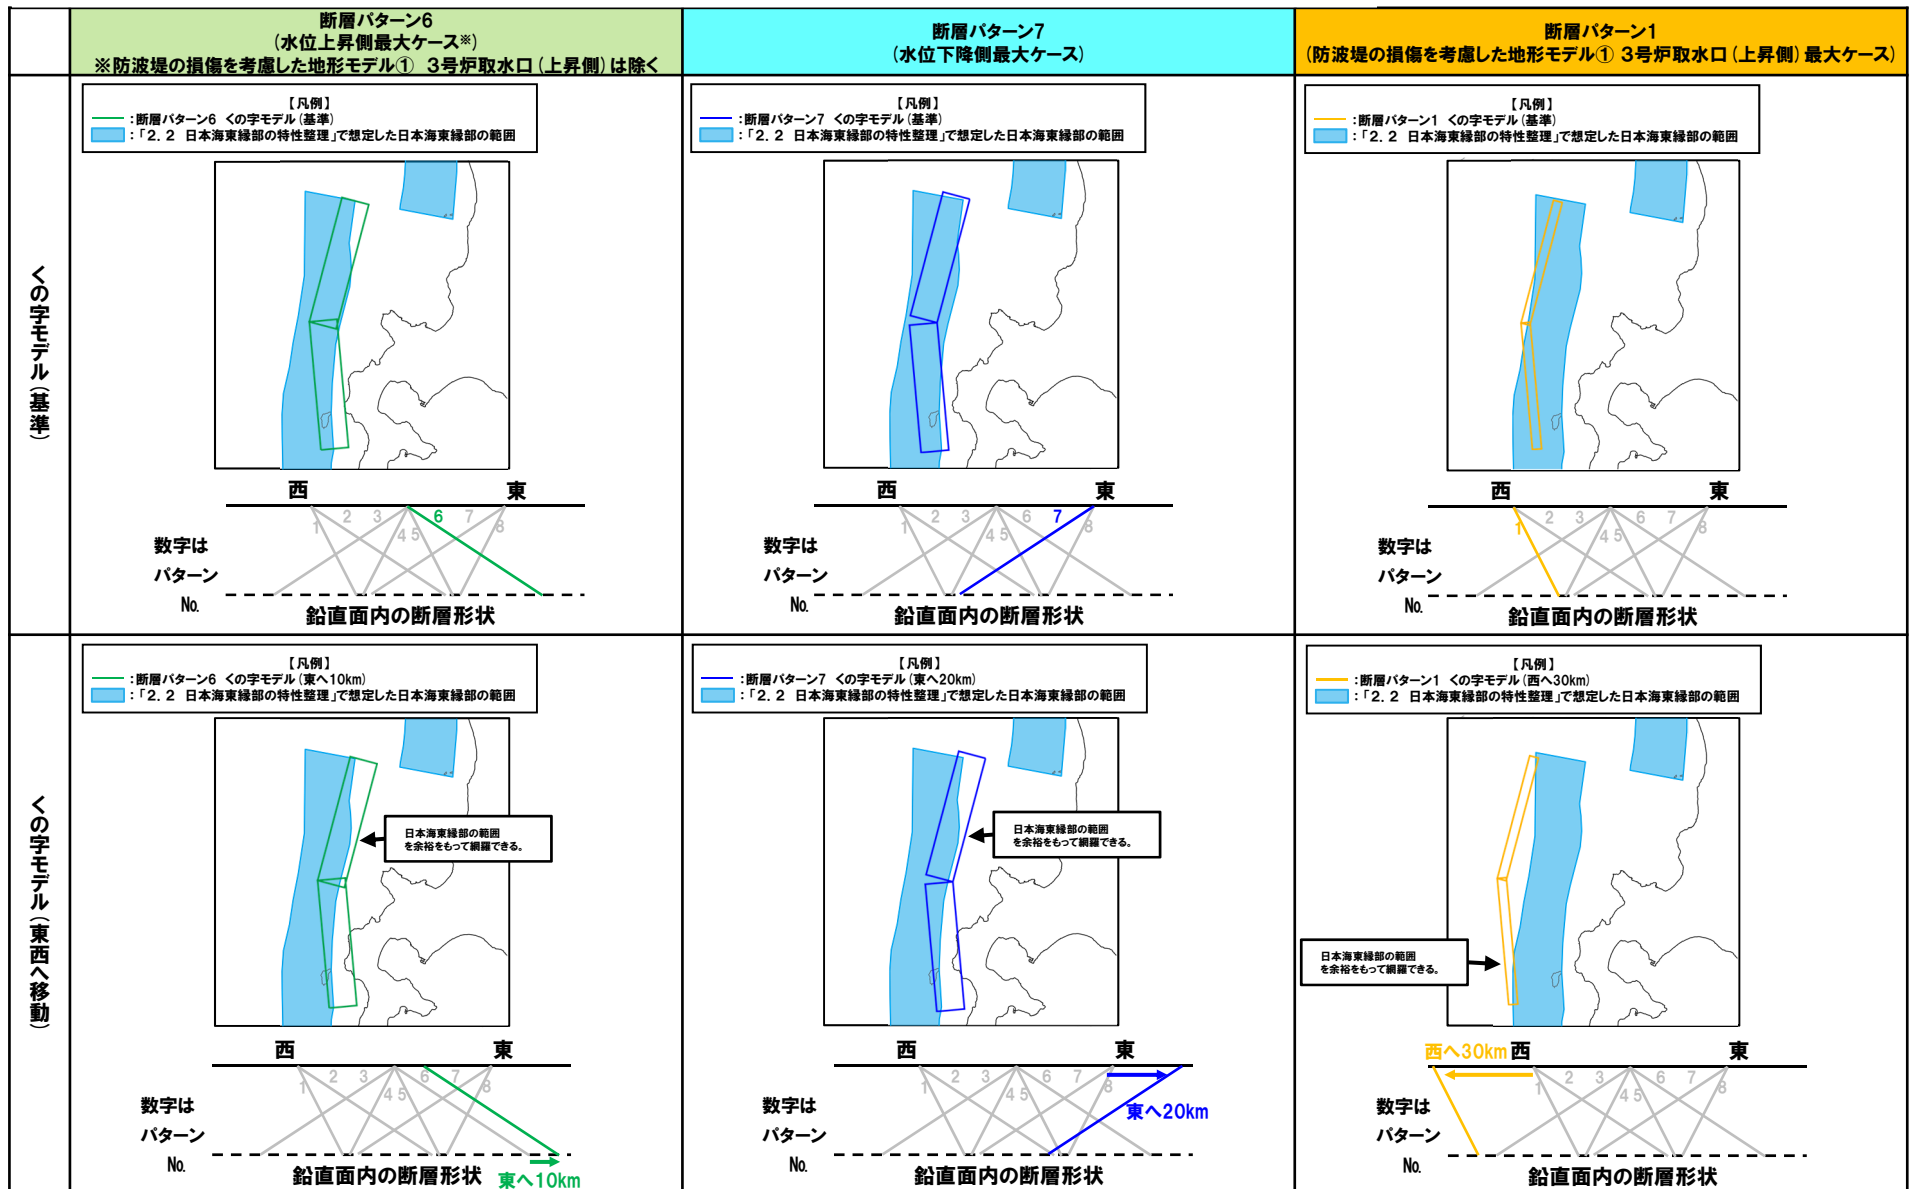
| | 断層パターン6 (水位上昇側最大ケース※) ※防波堤の損傷を考慮した地形モデル① 3号炉取水口(上昇側)は除く | 断層パターン7 (水位下降側最大ケース) | 断層パターン1 (防波堤の損傷を考慮した地形モデル① 3号炉取水口(上昇側)最大ケース) |
|---|---|---|---|
| くの字モデル(基準) | 【凡例】 :断層パターン6 くの字モデル(基準) :「2.2 日本海東縁部の特性整理」で想定した日本海東縁部の範囲 西 東 1 2 3 4 5 6 7 8 数字は パターン No. 鉛直面内の断層形状 | 【凡例】 :断層パターン7 くの字モデル(基準) :「2.2 日本海東縁部の特性整理」で想定した日本海東縁部の範囲 西 東 1 2 3 4 5 6 7 8 数字は パターン No. 鉛直面内の断層形状 | 【凡例】 :断層パターン1 くの字モデル(基準) :「2.2 日本海東縁部の特性整理」で想定した日本海東縁部の範囲 西 東 1 2 3 4 5 6 7 8 数字は パターン No. 鉛直面内の断層形状 |
| くの字モデル(東西へ移動) | 【凡例】 :断層パターン6 くの字モデル(東へ10km) :「2.2 日本海東縁部の特性整理」で想定した日本海東縁部の範囲 日本海東縁部の範囲を余裕をもって網羅できる。 西 東 1 2 3 4 5 6 7 8 数字は パターン No. 鉛直面内の断層形状 東へ10km | 【凡例】 :断層パターン7 くの字モデル(東へ20km) :「2.2 日本海東縁部の特性整理」で想定した日本海東縁部の範囲 日本海東縁部の範囲を余裕をもって網羅できる。 西 東 1 2 3 4 5 6 7 8 東へ20km 数字は パターン No. 鉛直面内の断層形状 | 【凡例】 :断層パターン1 くの字モデル(西へ30km) :「2.2 日本海東縁部の特性整理」で想定した日本海東縁部の範囲 日本海東縁部の範囲を余裕をもって網羅できる。 西へ30km 西 東 1 2 3 4 5 6 7 8 数字は パターン No. 鉛直面内の断層形状 |